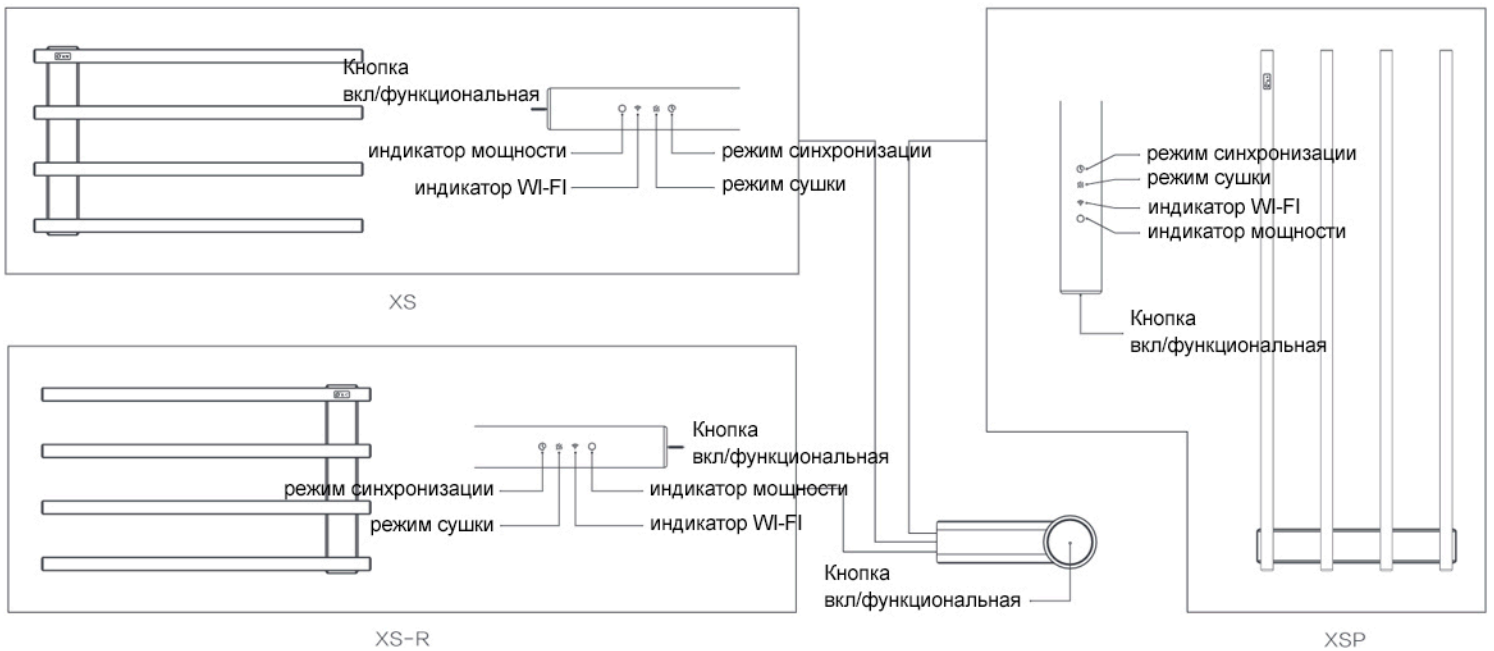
Кнопка вкл/функциональная

индикатор мощности

режим синхронизации

индикатор WI-FI

режим сушки

XS

Кнопка вкл/функциональная

режим синхронизации

индикатор мощности

режим сушки

индикатор WI-FI

XS-R

режим синхронизации

режим сушки

индикатор WI-FI

индикатор мощности

Кнопка вкл/функциональная

Кнопка вкл/функциональная

XSP